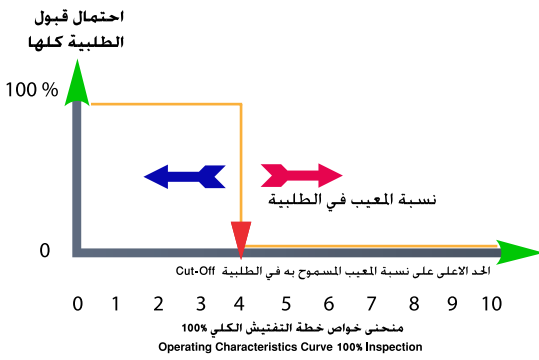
احتمال قبول
الطلبية كلها

100 %

نسبة المعيب في الطلبية

0

الحد الاعلى على نسبة المعيب المسموح به في الطلبية Cut-Off

0 1 2 3 4 5 6 7 8 9 10

منحنى خواص خطة التفتيش الكلي 100%
Operating Characteristics Curve 100% Inspection